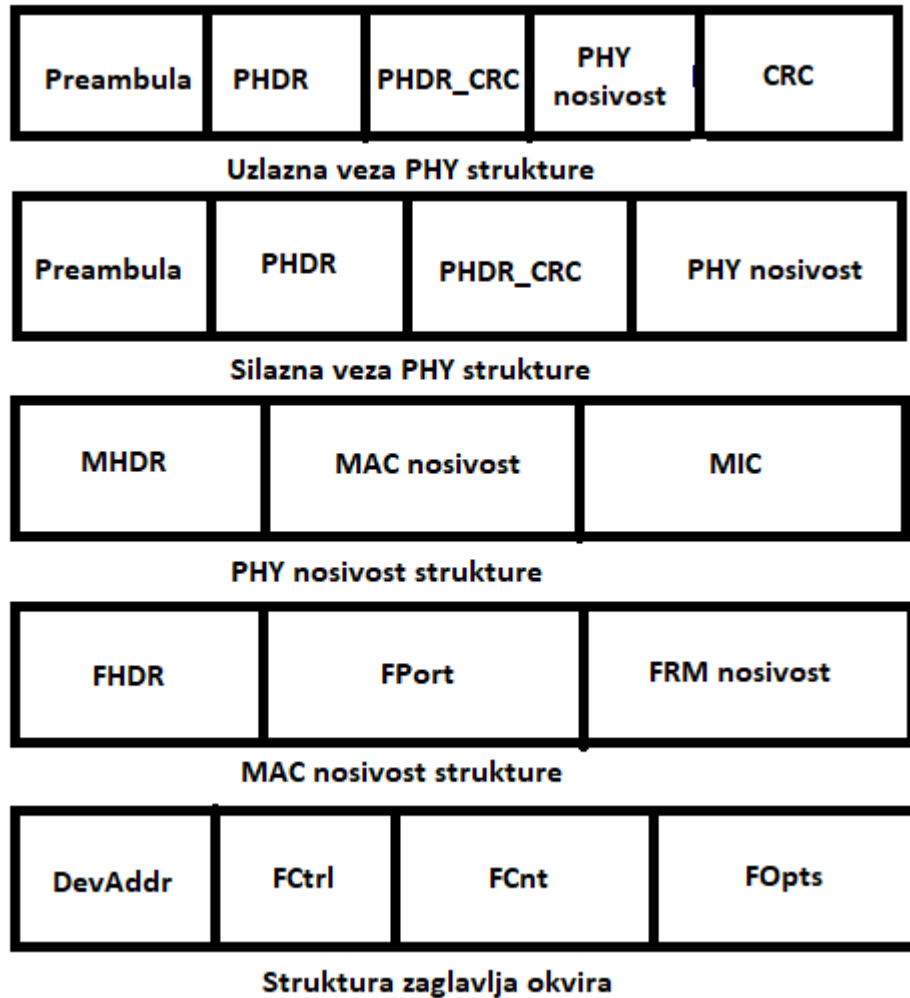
| Preambula | PHDR | PHDR_CRC | PHY nosivost | CRC |
|---|---|---|---|---|

Uzlazna veza PHY strukture

| Preambula | PHDR | PHDR_CRC | PHY nosivost |
|---|---|---|---|

Silazna veza PHY strukture

| MHDR | MAC nosivost | MIC |
|---|---|---|

PHY nosivost strukture

| FHDR | FPort | FRM nosivost |
|---|---|---|

MAC nosivost strukture

| DevAddr | FCtrl | FCnt | FOpts |
|---|---|---|---|

Struktura zaglavlja okvira